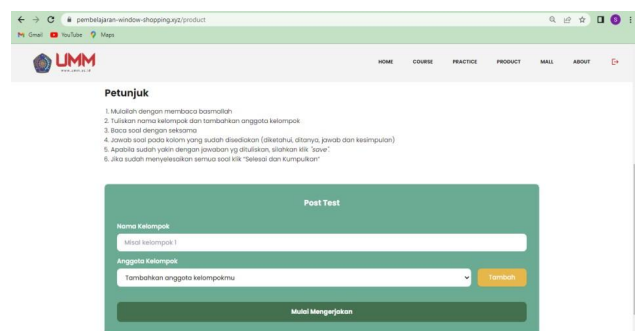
pembelajaran-window-shopping.xyz/product

Gmail YouTube Maps

UMM
www.umm.ac.id

HOME COURSE PRACTICE PRODUCT MALL ABOUT

Petunjuk

1. Mulailah dengan membaca basmallah
2. Tuliskan nama kelompok dan tambahkan anggota kelompok
3. Baca soal dengan seksama
4. Jawab soal pada kolom yang sudah disediakan (diketahui, ditanya, jawab dan kesimpulan)
5. Apabila sudah yakin dengan jawaban yg dituliskan, silahkan klik "save".
6. Jika sudah menyelesaikan semua soal klik "Selesai dan Kumpulkan"

Post Test

Nama Kelompok

Misal kelompok 1

Anggota Kelompok

Tambahkan anggota kelompokmu

Tambah

Mulai Mengerjakan